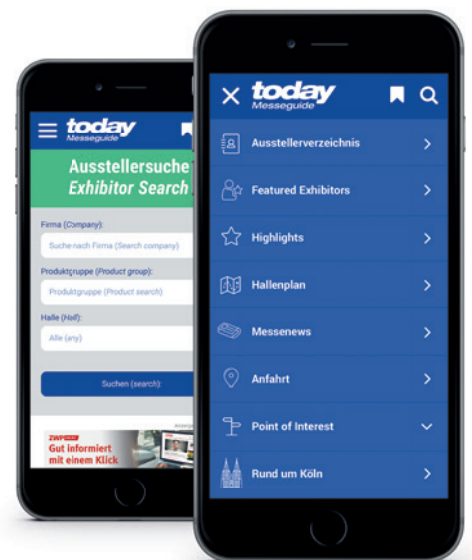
today Messeguide

Ausstellersuche
Exhibitor Search

Firma (Company):
Suche nach Firma (Search company)

Produktgruppe (Product group):
Produktgruppe (Product search)

Halle (Hall):
Alle (any)

Suchen (search)

ZWP
Gut informiert mit einem Klick

today Messeguide

Ausstellerverzeichnis
Featured Exhibitors
Highlights
Hallenplan
Messenews
Anfahrt
Point of Interest
Rund um Köln